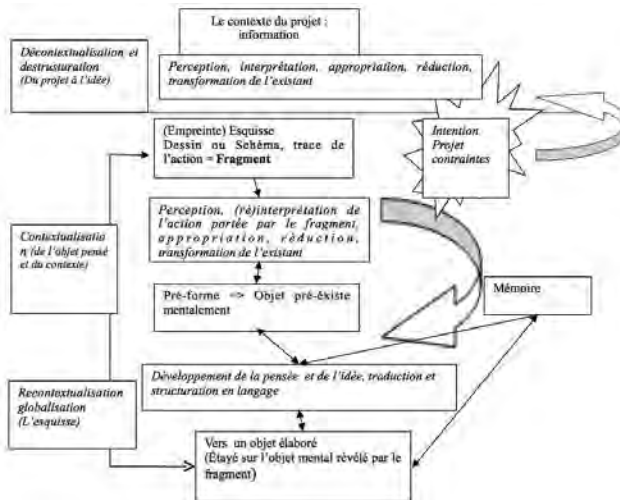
Le contexte du projet : information

Décontextualisation et destructuration (Du projet à l'idée)

Perception, interprétation, appropriation, réduction, transformation de l'existant

(Empreinte) Esquisse Dessin ou Schéma, trace de l'action = Fragment

Intention Projet contraintes

Contextualisation (de l'objet pensé et du contexte)

Perception, (ré)interprétation de l'action portée par le fragment, appropriation, réduction, transformation de l'existant

Pré-forme => Objet pré-éxiste mentalement

Mémoire

Développement de la pensée et de l'idée, traduction et structuration en langage

Recontextualisation globalisation (L'esquisse)

Vers un objet élaboré (Étayé sur l'objet mental révélé par le fragment)